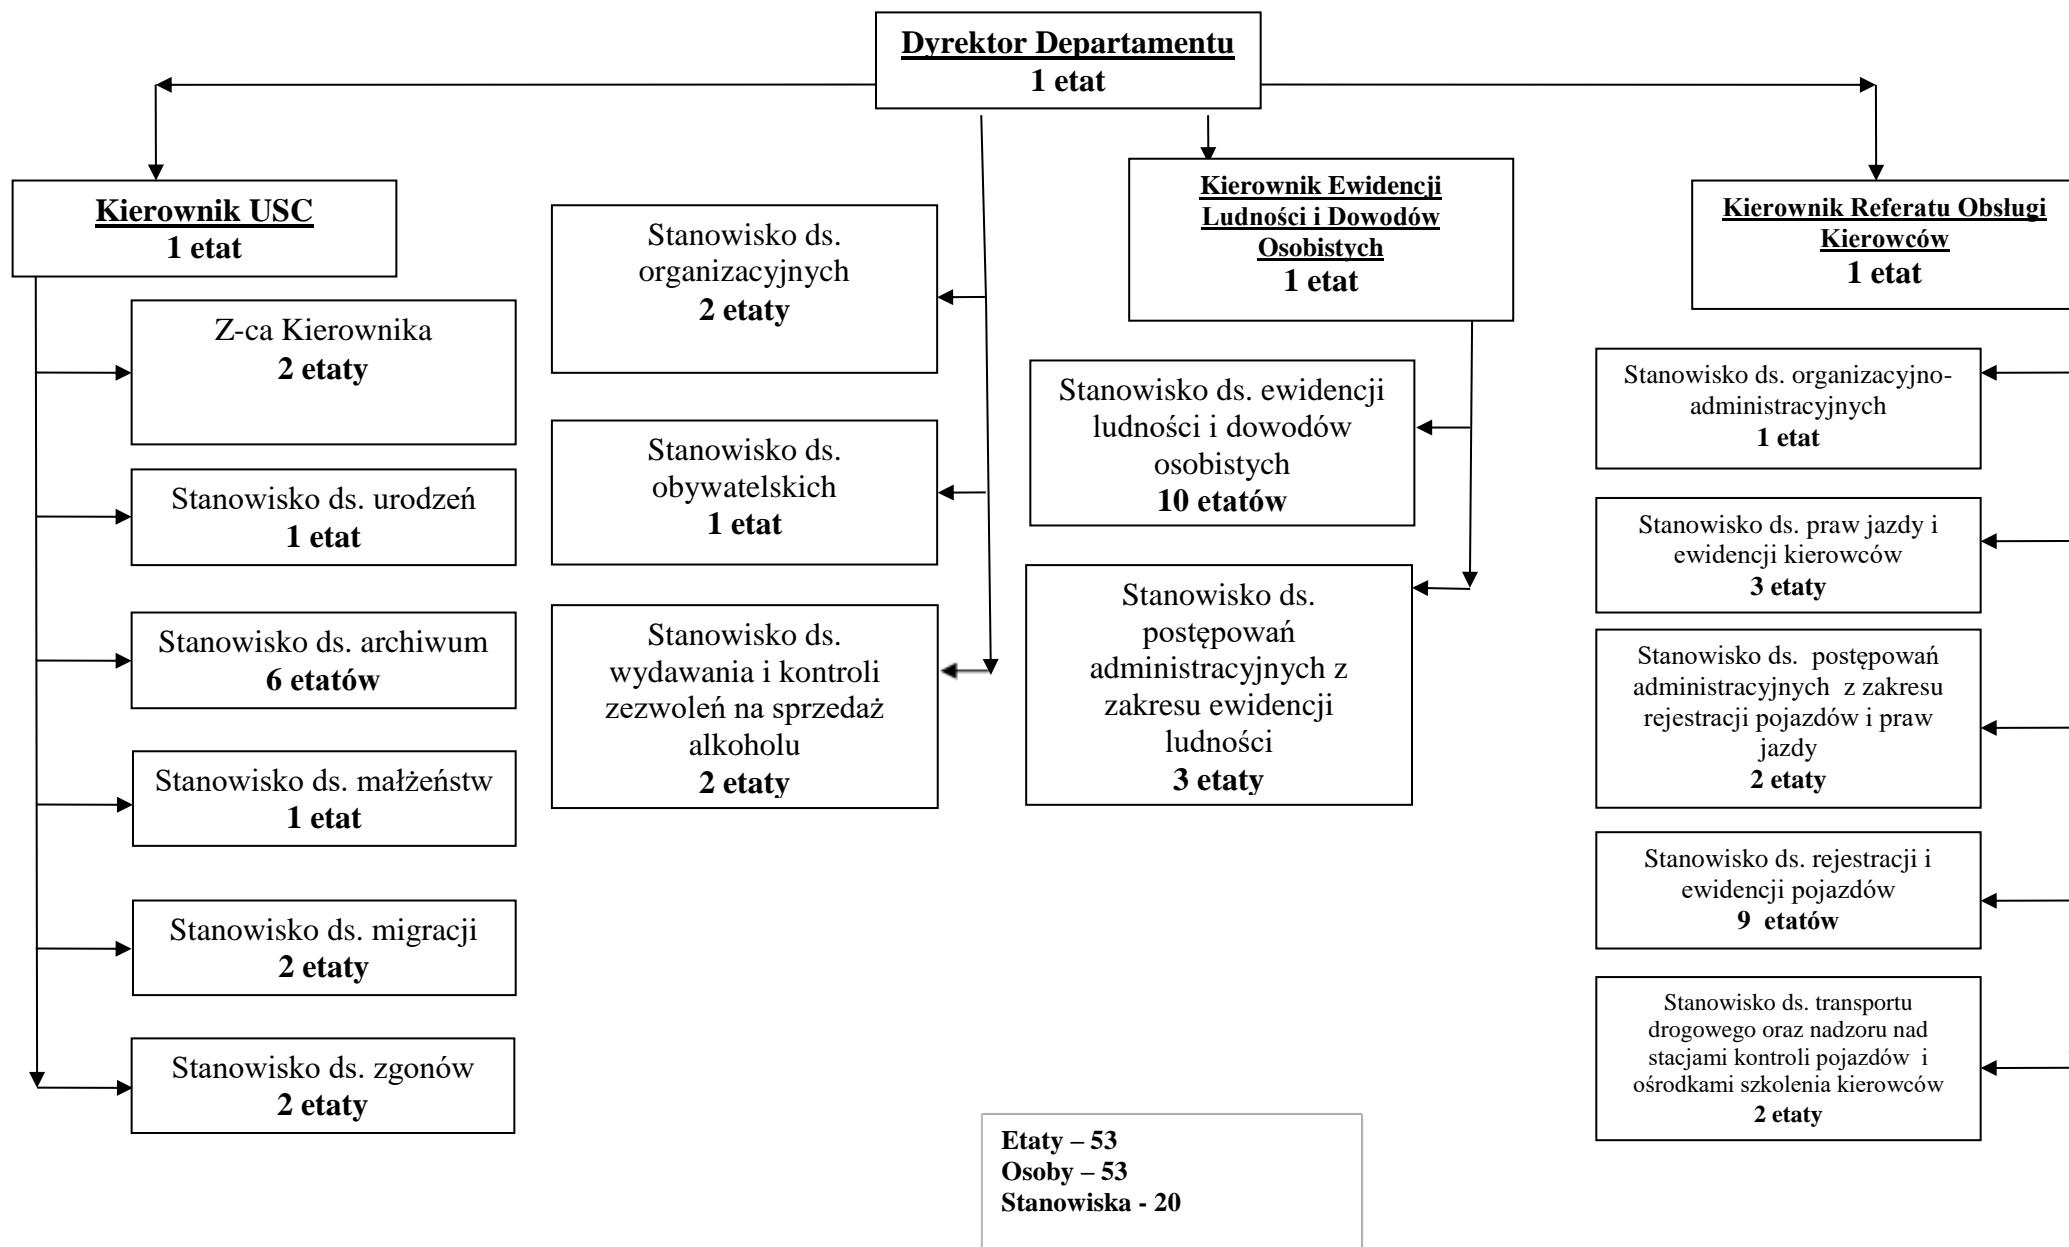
Dyrektor Departamentu
1 etat

Kierownik USC
1 etat

Z-ca Kierownika
2 etaty

Stanowisko ds. urodzeń
1 etat

Stanowisko ds. archiwum
6 etatów

Stanowisko ds. małżeństw
1 etat

Stanowisko ds. migracji
2 etaty

Stanowisko ds. zgonów
2 etaty

Stanowisko ds. organizacyjnych
2 etaty

Stanowisko ds. obywatelskich
1 etat

Stanowisko ds. wydawania i kontroli zezwoleń na sprzedaż alkoholu
2 etaty

Kierownik Ewidencji Ludności i Dowodów Osobistych
1 etat

Stanowisko ds. ewidencji ludności i dowodów osobistych
10 etatów

Stanowisko ds. postępowań administracyjnych z zakresu ewidencji ludności
3 etaty

Kierownik Referatu Obsługi Kierowców
1 etat

Stanowisko ds. organizacyjno-administracyjnych
1 etat

Stanowisko ds. praw jazdy i ewidencji kierowców
3 etaty

Stanowisko ds. postępowań administracyjnych z zakresu rejestracji pojazdów i praw jazdy
2 etaty

Stanowisko ds. rejestracji i ewidencji pojazdów
9 etatów

Stanowisko ds. transportu drogowego oraz nadzoru nad stacjami kontroli pojazdów i ośrodkami szkolenia kierowców
2 etaty

Etaty – 53
Osoby – 53
Stanowiska - 20